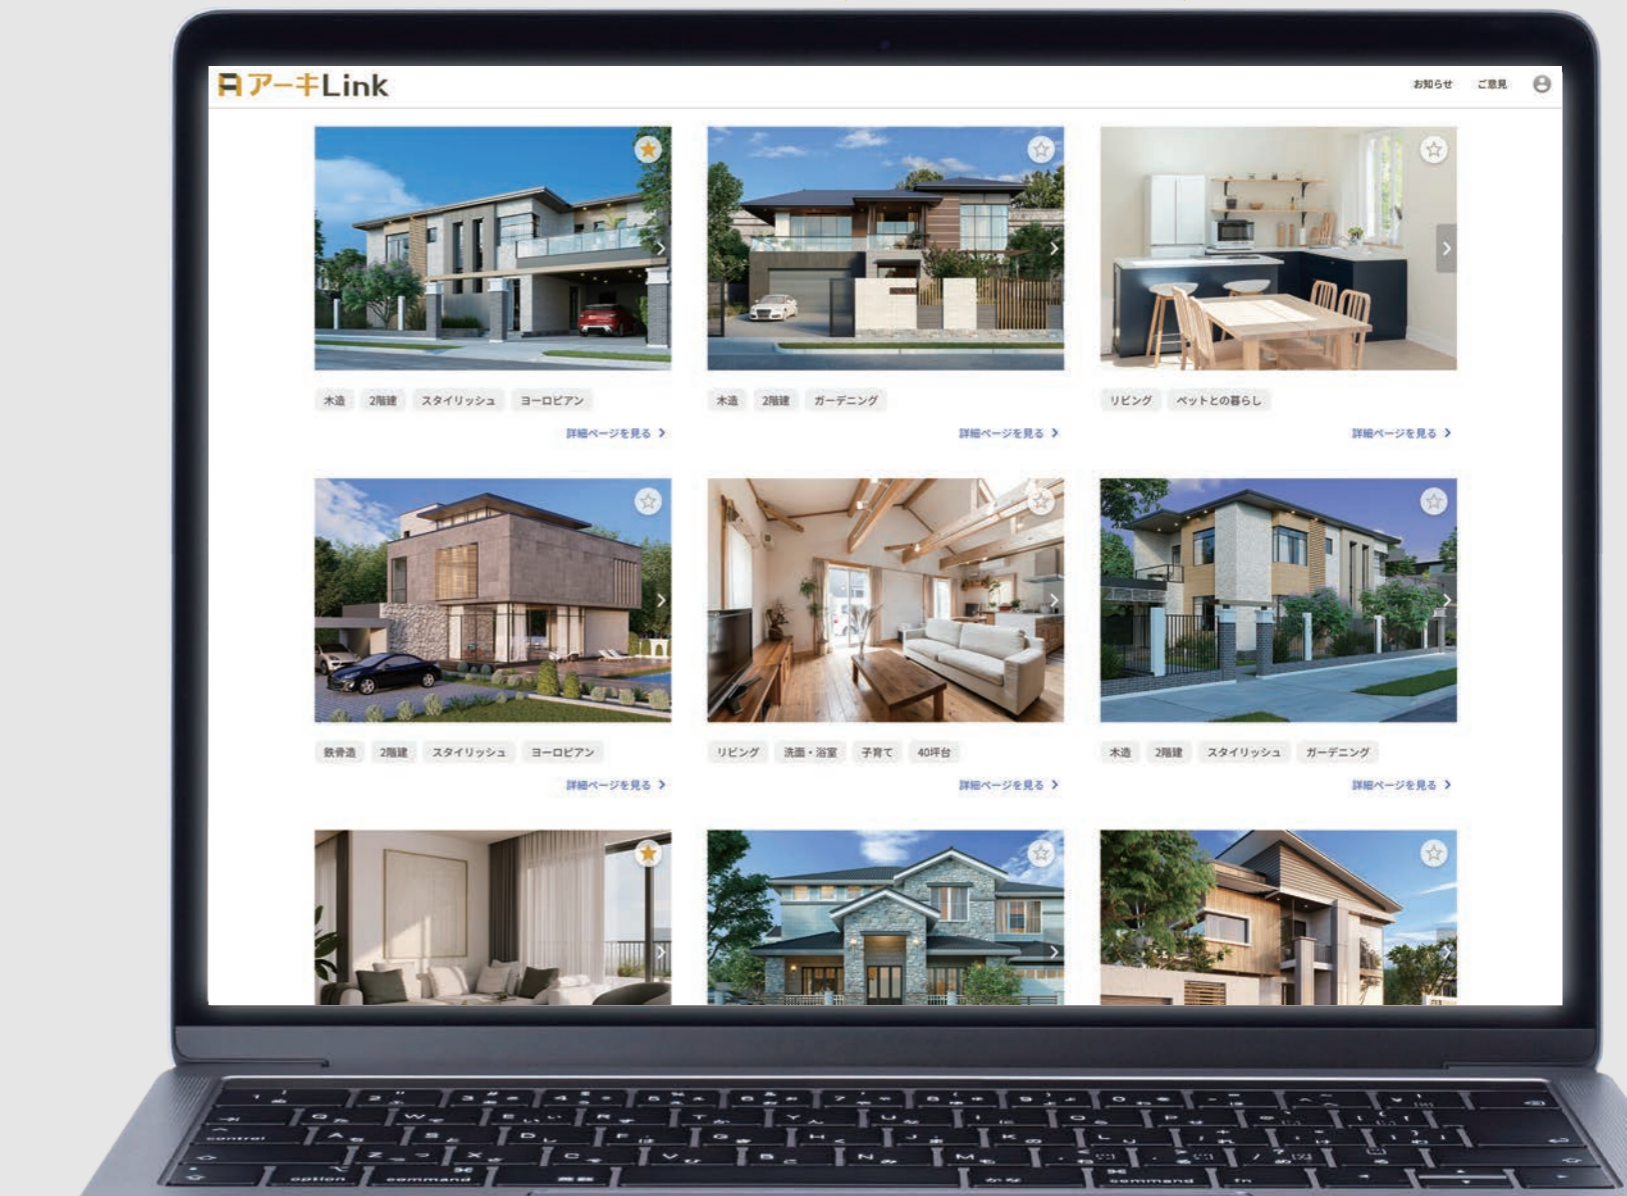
アーキLink

お知らせ ご意見

木造 2階建 スタイリッシュ ヨーロピアン

詳細ページを見る >

木造 2階建 ガーデニング

詳細ページを見る >

リビング ペットとの暮らし

詳細ページを見る >

鉄骨造 2階建 スタイリッシュ ヨーロピアン

詳細ページを見る >

リビング 洗面・浴室 子育て 40坪台

詳細ページを見る >

木造 2階建 スタイリッシュ ガーデニング

詳細ページを見る >